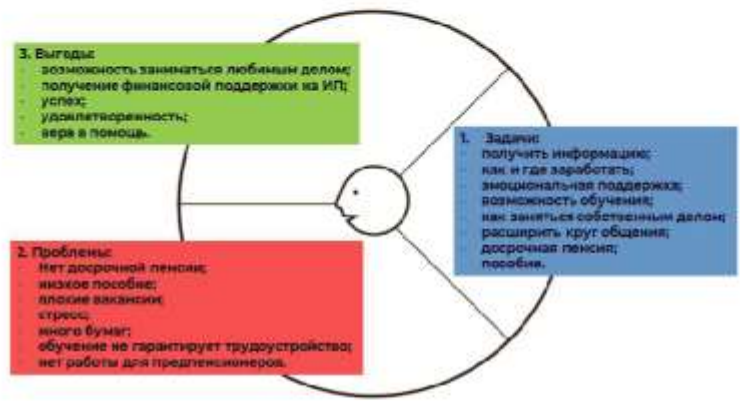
3. Выгоды:
- возможность заниматься любимым делом;
- получение финансовой поддержки из ИП;
- успех;
- удовлетворенность;
- вера в помощь.

1. Задачи:
- получить информацию;
- как и где заработать;
- эмоциональная поддержка;
- возможность обучения;
- как заняться собственным делом;
- расширить круг общения;
- досрочная пенсия;
- пособие.

2. Проблемы:
- Нет досрочной пенсии;
- низкое пособие;
- плохие вакансии;
- стресс;
- много бумаг;
- обучение не гарантирует трудоустройство;
- нет работы для предпенсионеров.